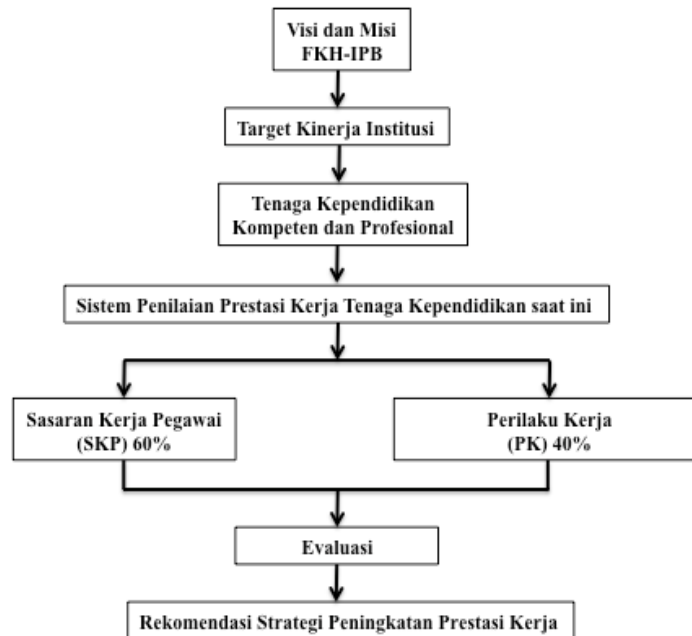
Visi dan Misi
FKH-IPB

Target Kinerja Institusi

Tenaga Kependidikan
Kompeten dan Profesional

Sistem Penilaian Prestasi Kerja Tenaga Kependidikan saat ini

Sasaran Kerja Pegawai
(SKP) 60%

Perilaku Kerja
(PK) 40%

Evaluasi

Rekomendasi Strategi Peningkatan Prestasi Kerja